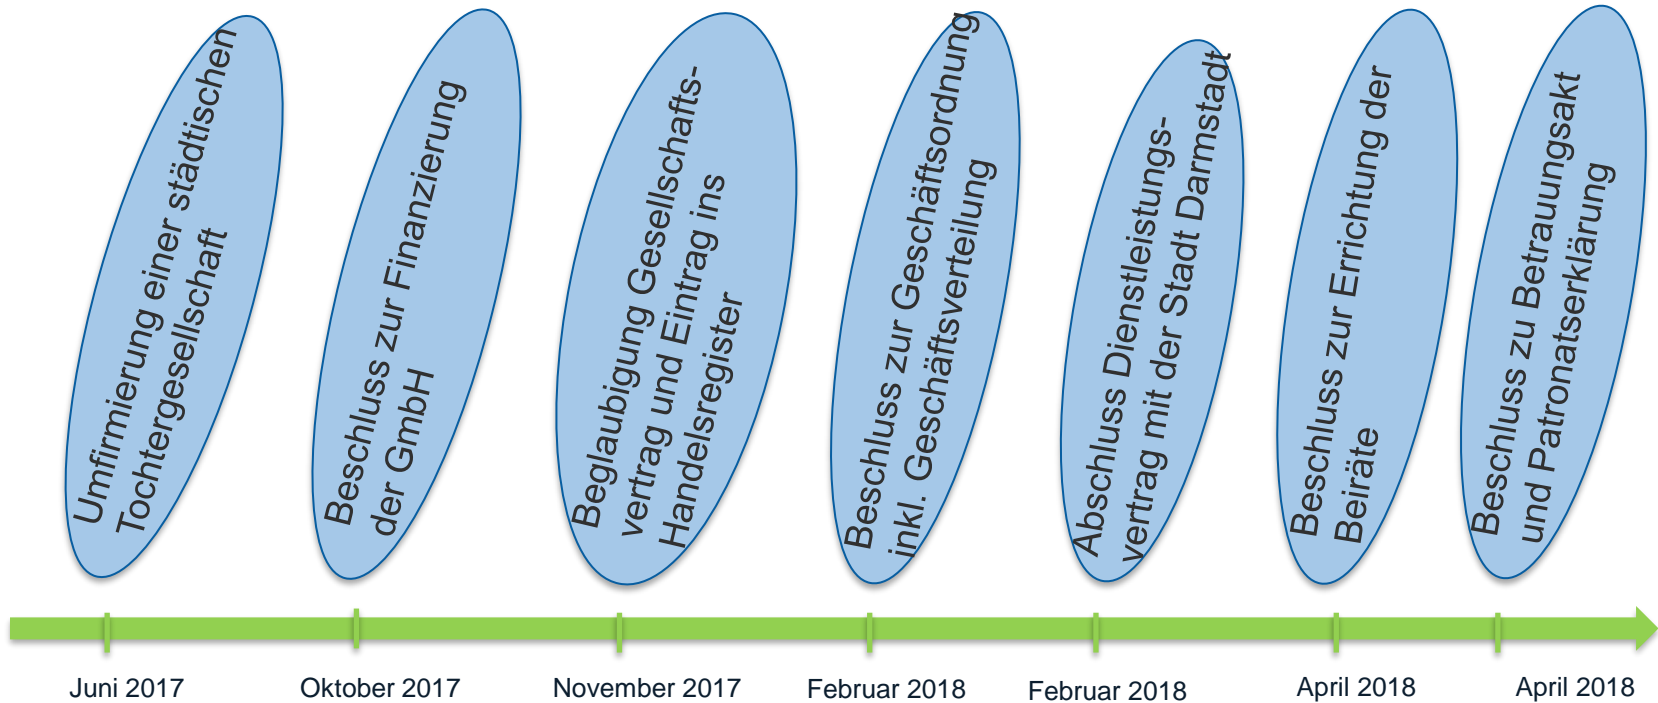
Umfirmierung einer städtischen Tochtergesellschaft

Beschluss zur Finanzierung der GmbH

Beglaubigung Gesellschaftsvertrag und Eintrag ins Handelsregister

Beschluss zur Geschäftsordnung inkl. Geschäftsverteilung

Abschluss Dienstleistungsvertrag mit der Stadt Darmstadt

Beschluss zur Errichtung der Beiräte

Beschluss zu Betrauungsakt und Patronatserklärung

Juni 2017

Oktober 2017

November 2017

Februar 2018

Februar 2018

April 2018

April 2018